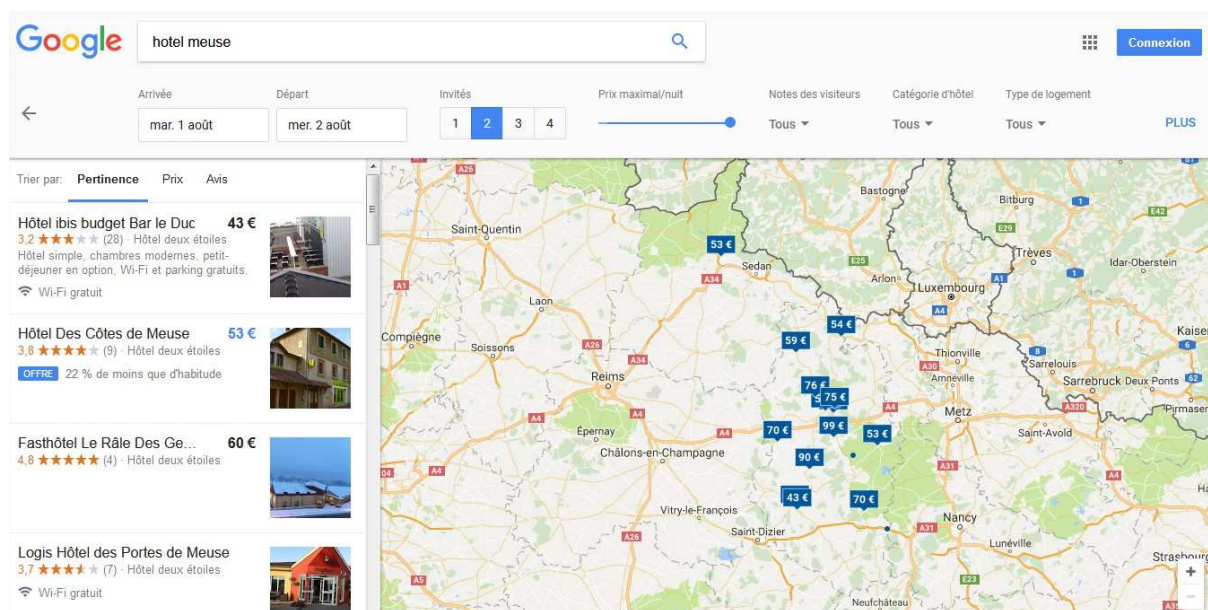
Google hotel meuse

Connexion

Arrivée
mar. 1 août

Départ
mer. 2 août

Invités
1 2 3 4

Prix maximal/nuit

Notes des visiteurs
Tous

Catégorie d'hôtel
Tous

Type de logement
Tous

PLUS

Trier par: Pertinence Prix Avis

Hôtel ibis budget Bar le Duc 43 €
3,2 ★★★★★ (28) · Hôtel deux étoiles
Hôtel simple, chambres modernes, petit-déjeuner en option, Wi-Fi et parking gratuits.
Wi-Fi gratuit

Hôtel Des Côtes de Meuse 53 €
3,8 ★★★★★ (9) · Hôtel deux étoiles
OFFRE 22 % de moins que d'habitude

Fasthôtel Le Râle Des Ge... 60 €
4,8 ★★★★★ (4) · Hôtel deux étoiles

Logis Hôtel des Portes de Meuse
3,7 ★★★★★ (7) · Hôtel deux étoiles
Wi-Fi gratuit

A26 Saint-Quentin 53 € Sedan A34 Bastogne E25 Arlon Luxembourg Bitburg E29 Trèves A1 Idar-Oberstein E42 A1 Laon A4 54 € Compiègne Soissons A26 59 € Kaiser A34 Thionville 8 Sarrelouis 6 Reims 76 € 75 € A30 Amnéville Sarrebruck Deux Ponts 62 A4 A4 Metz A320 Pirmasen 70 € 99 € 53 € Épernay A4 Saint-Avold Châlons-en-Champagne 90 € A31 04 A4 43 € 70 € Ha Vitry-le-François Nancy Saint-Dizier A31 A26 Lunéville Strasbourg E23 A5 Neufchâteau